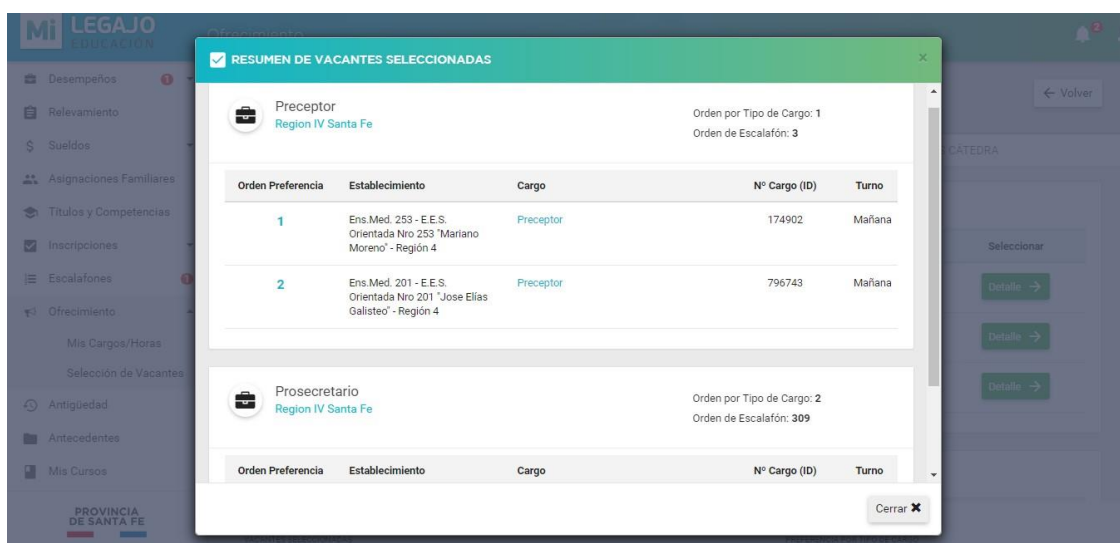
Mi LEGAJO EDUCACIÓN

Ofrecimiento

Desempeños
Relevamiento
Sueldos
Asignaciones Familiares
Títulos y Competencias
Inscripciones
Escalafones
Ofrecimiento
Mis Cargos/Horas
Selección de Vacantes
Antigüedad
Antecedentes
Mis Cursos

PROVINCIA DE SANTA FE

← Volver

CATEDRA

Seleccionar

Detalle →

Detalle →

Detalle →

RESUMEN DE VACANTES SELECCIONADAS

×

Preceptor
Region IV Santa Fe

Orden por Tipo de Cargo: 1
Orden de Escalafón: 3

| Orden Preferencia | Establecimiento | Cargo | Nº Cargo (ID) | Turno |
|---|---|---|---|---|
| 1 | Ens.Med. 253 - E.E.S. Orientada Nro 253 "Mariano Moreno" - Región 4 | Preceptor | 174902 | Mañana |
| 2 | Ens.Med. 201 - E.E.S. Orientada Nro 201 "Jose Elías Galisteo" - Región 4 | Preceptor | 796743 | Mañana |

Prosecretario
Region IV Santa Fe

Orden por Tipo de Cargo: 2
Orden de Escalafón: 309

| Orden Preferencia | Establecimiento | Cargo | Nº Cargo (ID) | Turno |
|---|---|---|---|---|

Cerrar ✖